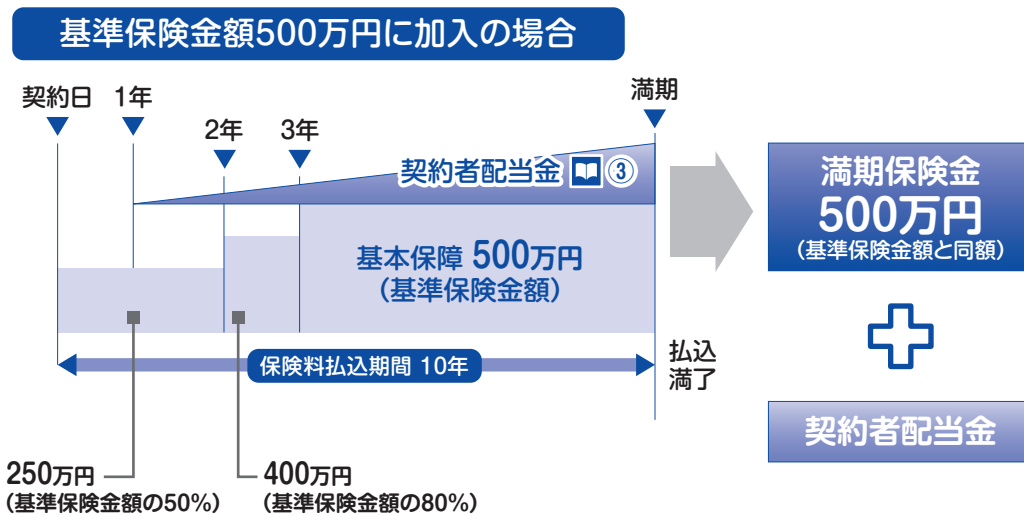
基準保険金額500万円に加入の場合

契約日
1年
2年
3年
満期

契約者配当金 ③

基本保障 500万円
(基準保険金額)

保険料払込期間 10年

払込
満了

満期保険金
500万円
(基準保険金額と同額)

契約者配当金

250万円
(基準保険金額の50%)

400万円
(基準保険金額の80%)